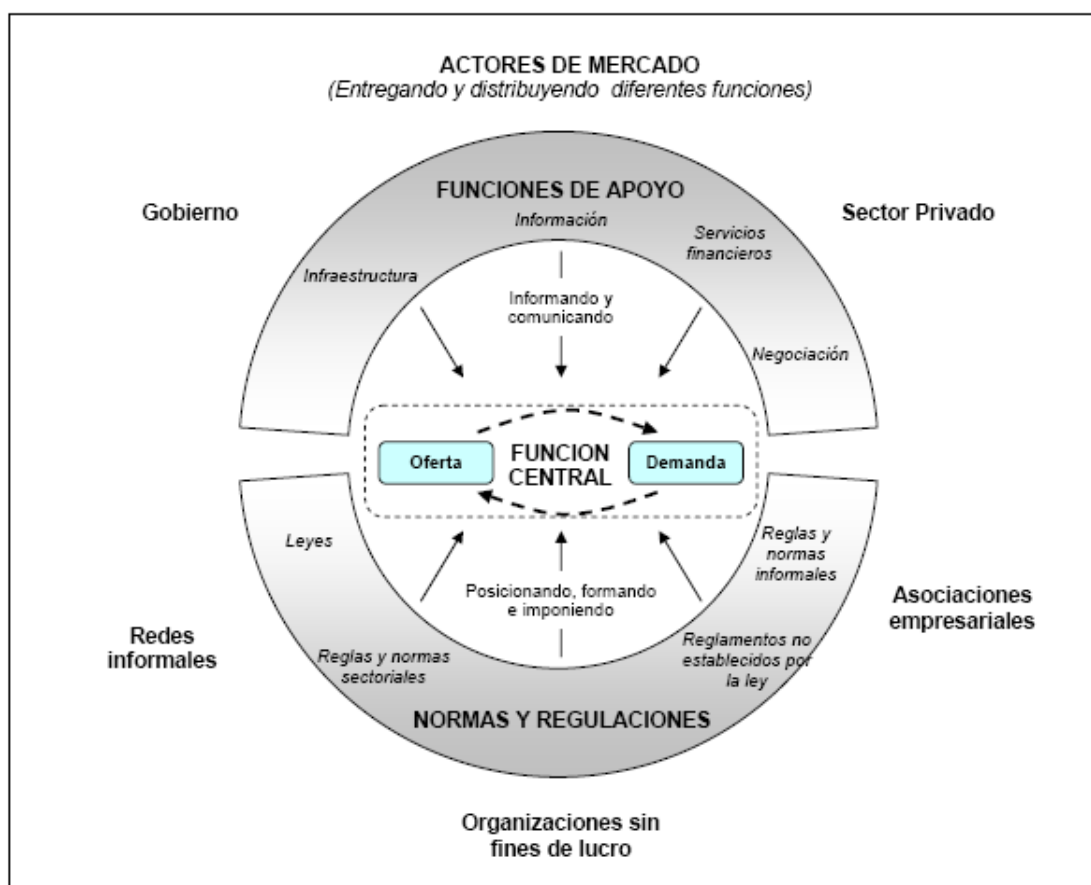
ACTORES DE MERCADO
(Entregando y distribuyendo diferentes funciones)

Gobierno

FUNCIONES DE APOYO

Sector Privado

Información

Infraestructura

Servicios financieros

Informando y comunicando

Negociación

Oferta

FUNCION CENTRAL

Demanda

Leyes

Reglas y normas informales

Posicionando, formando e imponiendo

Asociaciones empresariales

Redes informales

Reglas y normas sectoriales

Reglamentos no establecidos por la ley

NORMAS Y REGULACIONES

Organizaciones sin fines de lucro